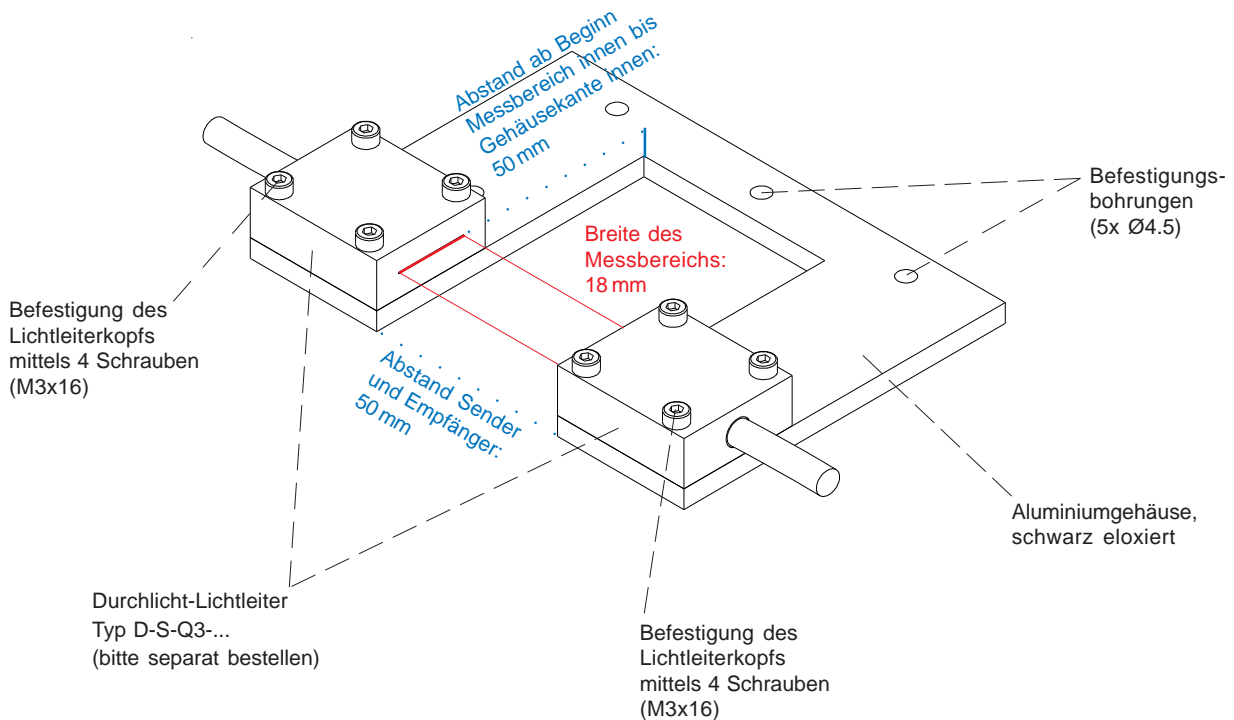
Abstand ab Beginn Messbereich innen bis Gehäusekante innen: 50 mm

Befestigungsbohrungen (5x Ø4.5)

Breite des Messbereichs: 18 mm

Befestigung des Lichtleiterkopfs mittels 4 Schrauben (M3x16)

Abstand Sender und Empfänger: 50 mm

Aluminiumgehäuse, schwarz eloxiert

Durchlicht-Lichtleiter Typ D-S-Q3-... (bitte separat bestellen)

Befestigung des Lichtleiterkopfs mittels 4 Schrauben (M3x16)